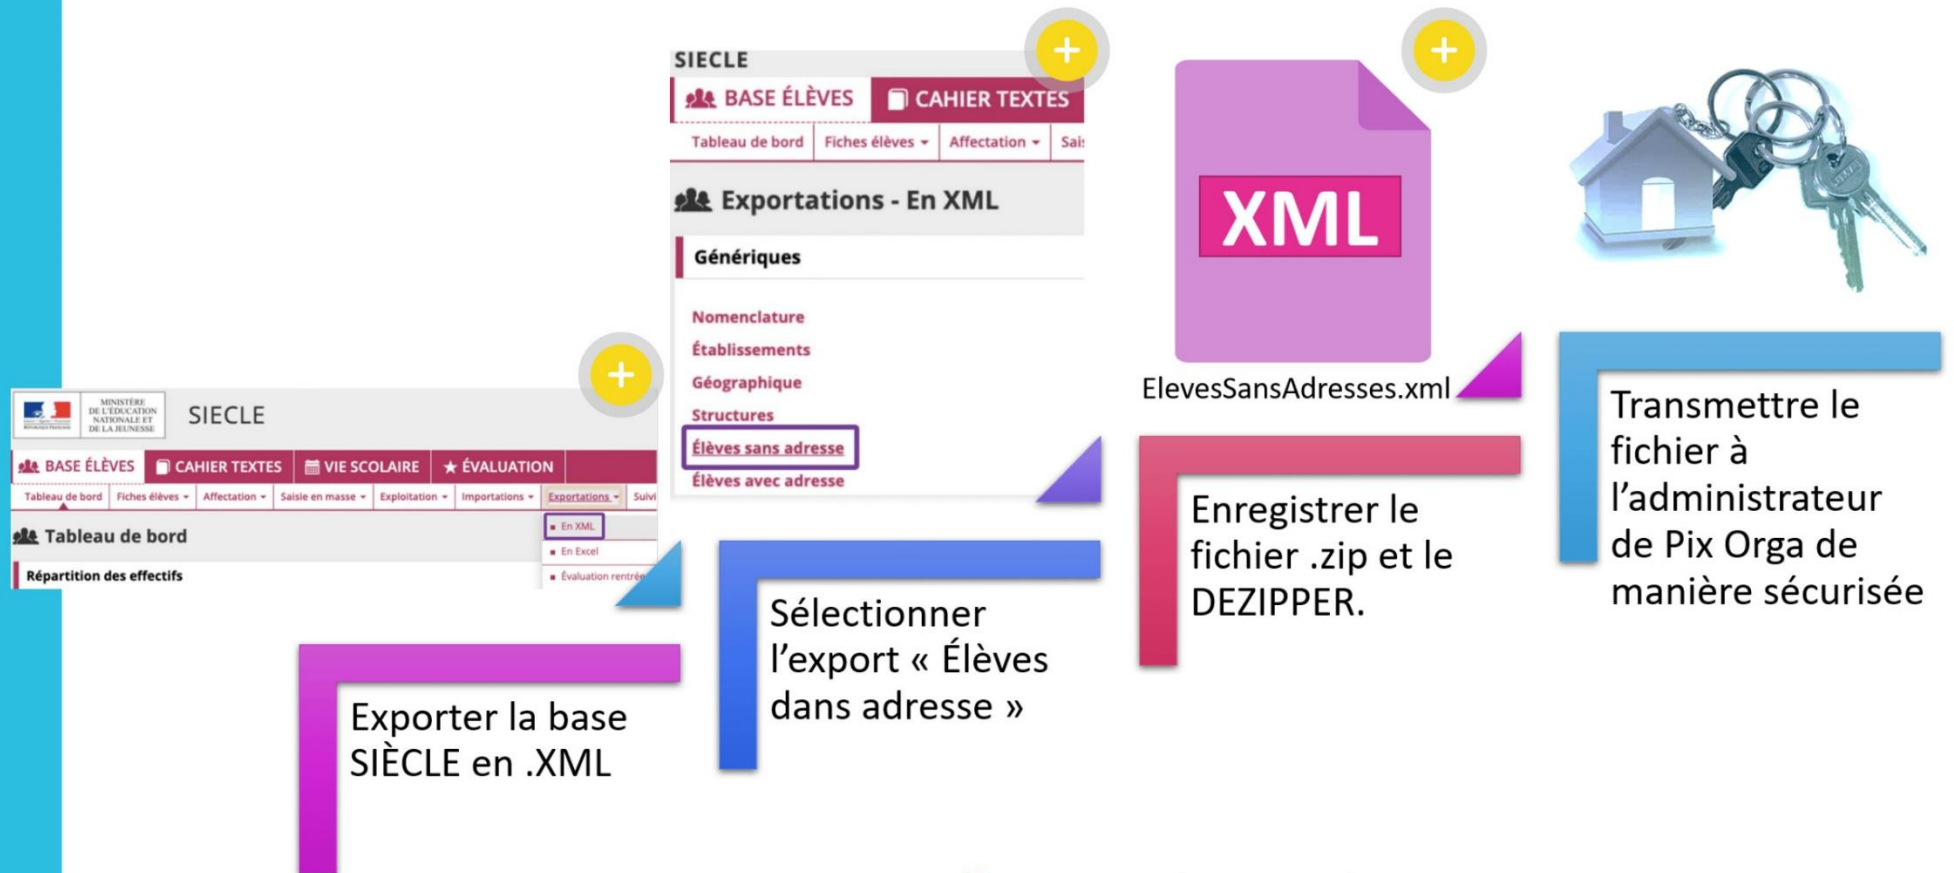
MINISTÈRE DE L'ÉDUCATION NATIONALE ET DE LA JEUNESSE

SIECLE

BASE ÉLÈVES | CAHIER TEXTES | VIE SCOLAIRE | ★ ÉVALUATION

Tableau de bord | Fiches élèves | Affectation | Saisie en masse | Exploitation | Importations | Exportations | Suivi

Tableau de bord

Répartition des effectifs

En XML
En Excel
Évaluation rentrée

Exporter la base SIÈCLE en .XML

SIECLE

BASE ÉLÈVES | CAHIER TEXTES

Tableau de bord | Fiches élèves | Affectation | Sai

Exportations - En XML

Génériques

Nomenclature
Établissements
Géographique
Structures
Élèves sans adresse
Élèves avec adresse

Sélectionner l'export « Élèves dans adresse »

XML

ElevesSansAdresses.xml

Enregistrer le fichier .zip et le DEZIPPER.

Transmettre le fichier à l'administrateur de Pix Orga de manière sécurisée